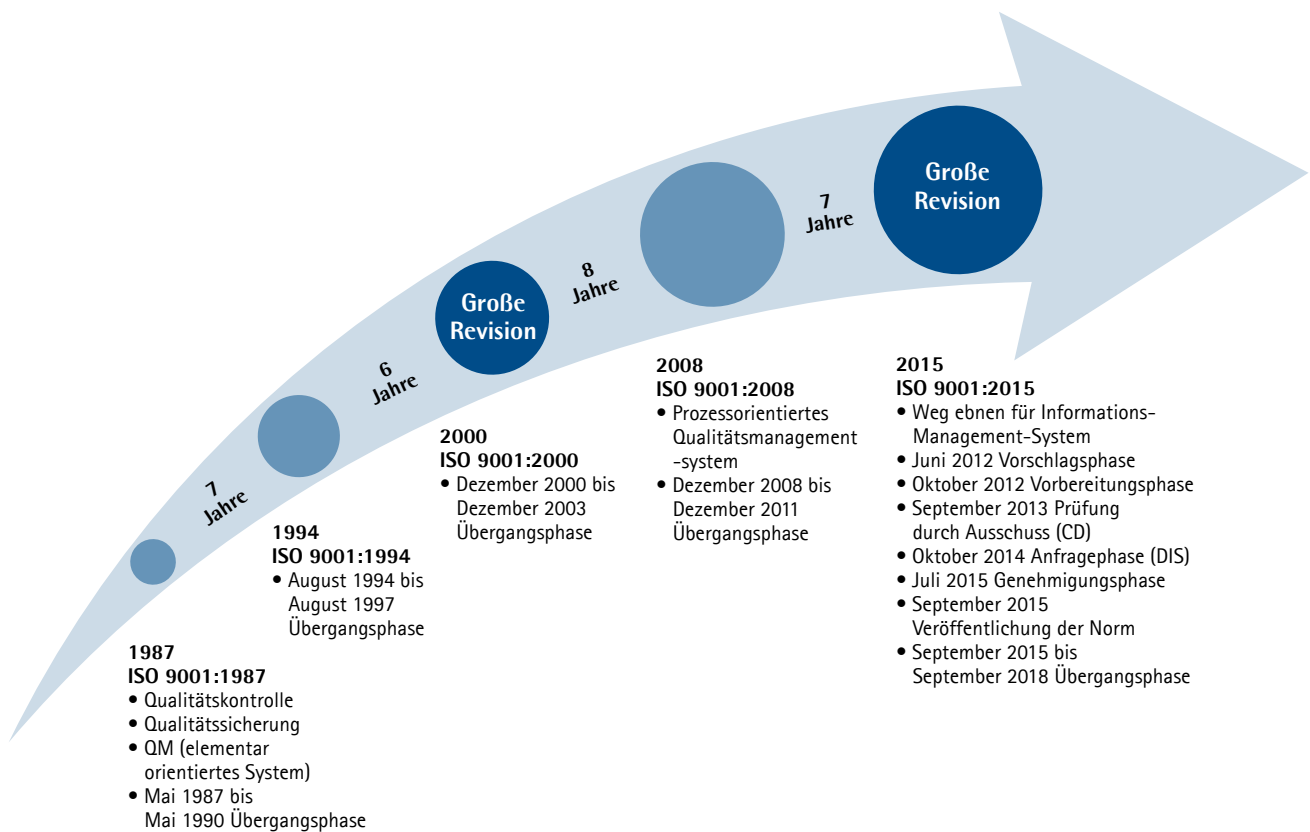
1987
ISO 9001:1987
• Qualitätskontrolle
• Qualitätssicherung
• QM (elementar orientiertes System)
• Mai 1987 bis Mai 1990 Übergangsphase

7 Jahre

1994
ISO 9001:1994
• August 1994 bis August 1997 Übergangsphase

6 Jahre

Große Revision

2000
ISO 9001:2000
• Dezember 2000 bis Dezember 2003 Übergangsphase

8 Jahre

2008
ISO 9001:2008
• Prozessorientiertes Qualitätsmanagement -system
• Dezember 2008 bis Dezember 2011 Übergangsphase

7 Jahre

Große Revision

2015
ISO 9001:2015
• Weg ebnen für Informations-Management-System
• Juni 2012 Vorschlagsphase
• Oktober 2012 Vorbereitungsphase
• September 2013 Prüfung durch Ausschuss (CD)
• Oktober 2014 Anfragephase (DIS)
• Juli 2015 Genehmigungsphase
• September 2015 Veröffentlichung der Norm
• September 2015 bis September 2018 Übergangsphase